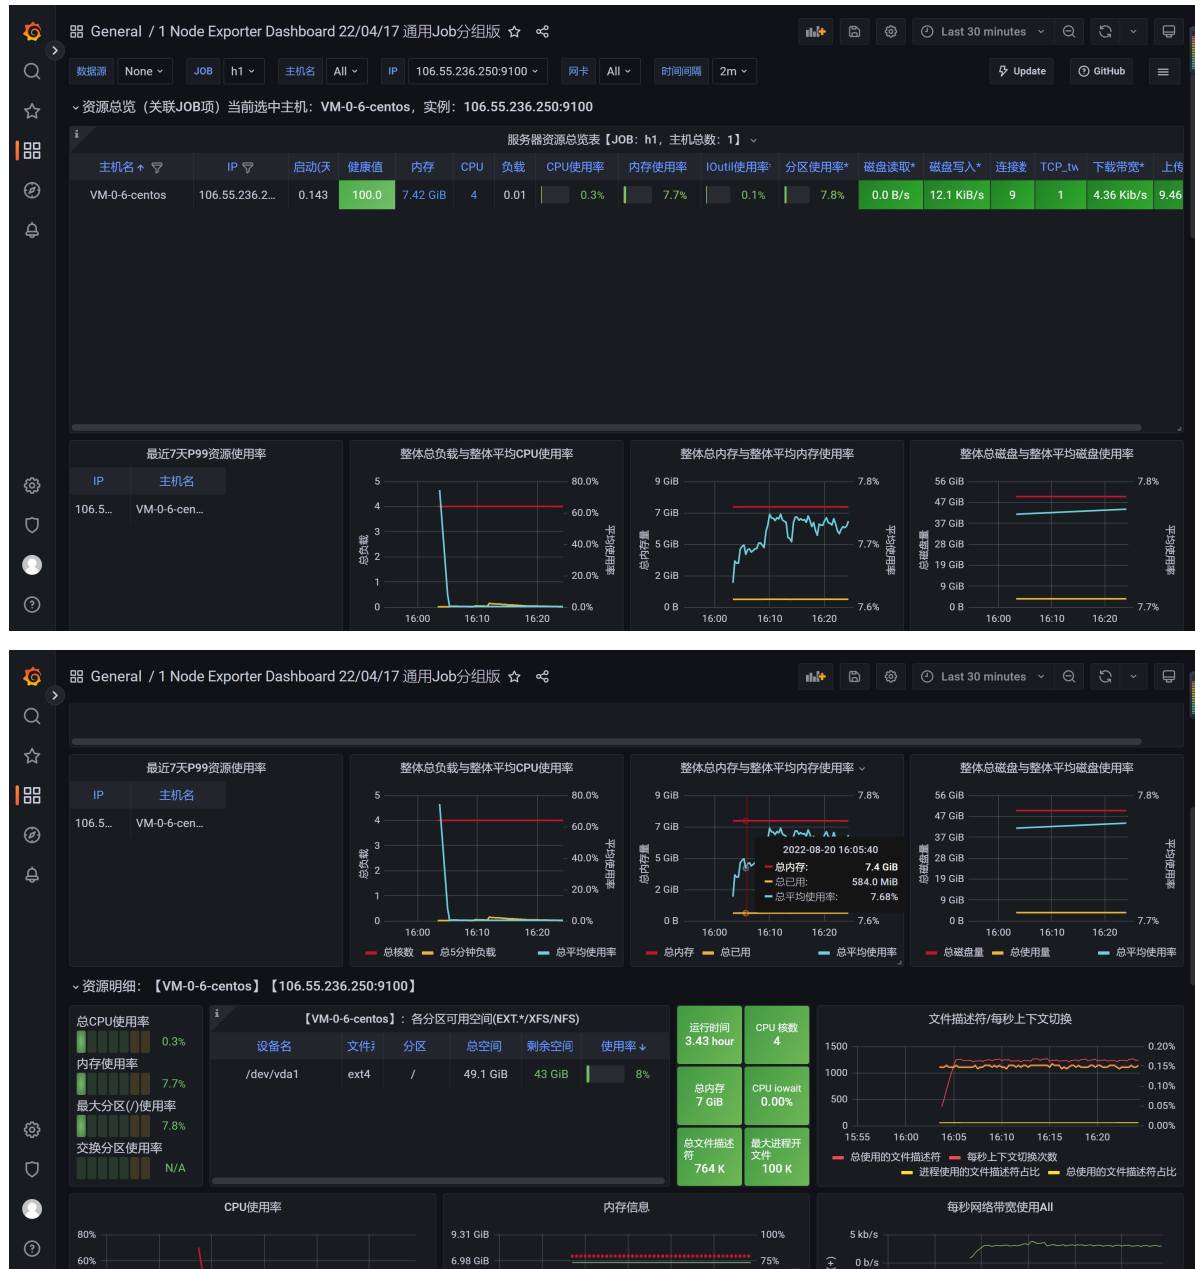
General / 1 Node Exporter Dashboard 22/04/17 通用Job分组版

Last 30 minutes

数据源 None JOB h1 主机名 All IP 106.55.236.250:9100 网卡 All 时间间隔 2m

Update GitHub

资源总览（关联JOB项）当前选中主机：VM-0-6-centos，实例：106.55.236.250:9100

服务器资源总览表【JOB：h1，主机总数：1】

| 主机名 | IP | 启动(天 | 健康值 | 内存 | CPU | 负载 | CPU使用率 | 内存使用率 | IOutil使用率 | 分区使用率* | 磁盘读取* | 磁盘写入* | 连接数 | TCP_tw | 下载带宽* | 上传 |
|---|---|---|---|---|---|---|---|---|---|---|---|---|---|---|---|---|
| VM-0-6-centos | 106.55.236.2... | 0.143 | 100.0 | 7.42 GiB | 4 | 0.01 | 0.3% | 7.7% | 0.1% | 7.8% | 0.0 B/s | 12.1 KiB/s | 9 | 1 | 4.36 Kib/s | 9.46 |

最近7天P99资源使用率

| IP | 主机名 |
|---|---|
| 106.5... | VM-0-6-cen... |

整体总负载与整体平均CPU使用率
5 4 3 2 1 0
80.0% 60.0% 40.0% 20.0% 0.0%
总负载 平均使用率
16:00 16:10 16:20

整体总内存与整体平均内存使用率
9 GiB 7 GiB 5 GiB 2 GiB 0 B
7.8% 7.7% 7.6%
总内存量 平均使用率
16:00 16:10 16:20

整体总磁盘与整体平均磁盘使用率
56 GiB 47 GiB 37 GiB 28 GiB 19 GiB 9 GiB 0 B
7.8% 7.7%
总磁盘量 平均使用率
16:00 16:10 16:20

General / 1 Node Exporter Dashboard 22/04/17 通用Job分组版

Last 30 minutes

最近7天P99资源使用率

| IP | 主机名 |
|---|---|
| 106.5... | VM-0-6-cen... |

整体总负载与整体平均CPU使用率
5 4 3 2 1 0
80.0% 60.0% 40.0% 20.0% 0.0%
总负载 平均使用率
16:00 16:10 16:20
总核数 总5分钟负载 总平均使用率

整体总内存与整体平均内存使用率
9 GiB 7 GiB 5 GiB 2 GiB 0 B
7.8% 7.7% 7.6%
总内存量 平均使用率
2022-08-20 16:05:40
总内存: 7.4 GiB
总已用: 584.0 MiB
总平均使用率: 7.68%
16:00 16:10 16:20
总内存 总已用 总平均使用率

整体总磁盘与整体平均磁盘使用率
56 GiB 47 GiB 37 GiB 28 GiB 19 GiB 9 GiB 0 B
7.8% 7.7%
总磁盘量 平均使用率
16:00 16:10 16:20
总磁盘量 总使用量 总平均使用率

资源明细：【VM-0-6-centos】【106.55.236.250:9100】

总CPU使用率 0.3%
内存使用率 7.7%
最大分区(/)使用率 7.8%
交换分区使用率 N/A

【VM-0-6-centos】：各分区可用空间(EXT.*/XFS/NFS)

| 设备名 | 文件 | 分区 | 总空间 | 剩余空间 | 使用率 |
|---|---|---|---|---|---|
| /dev/vda1 | ext4 | / | 49.1 GiB | 43 GiB | 8% |

运行时间 3.43 hour
CPU 核数 4
总内存 7 GiB
CPU iowait 0.00%
总文件描述符 764 K
最大进程开文件 100 K

文件描述符/每秒上下文切换
1500 1000 500 0
0.20% 0.15% 0.10% 0.05% 0.00%
15:55 16:00 16:05 16:10 16:15 16:20
总使用的文件描述符 每秒上下文切换次数 进程使用的文件描述符占比 总使用的文件描述符占比

CPU使用率
80% 60%

内存信息
9.31 GiB 6.98 GiB
100% 75%

每秒网络带宽使用All
5 kb/s 0 b/s